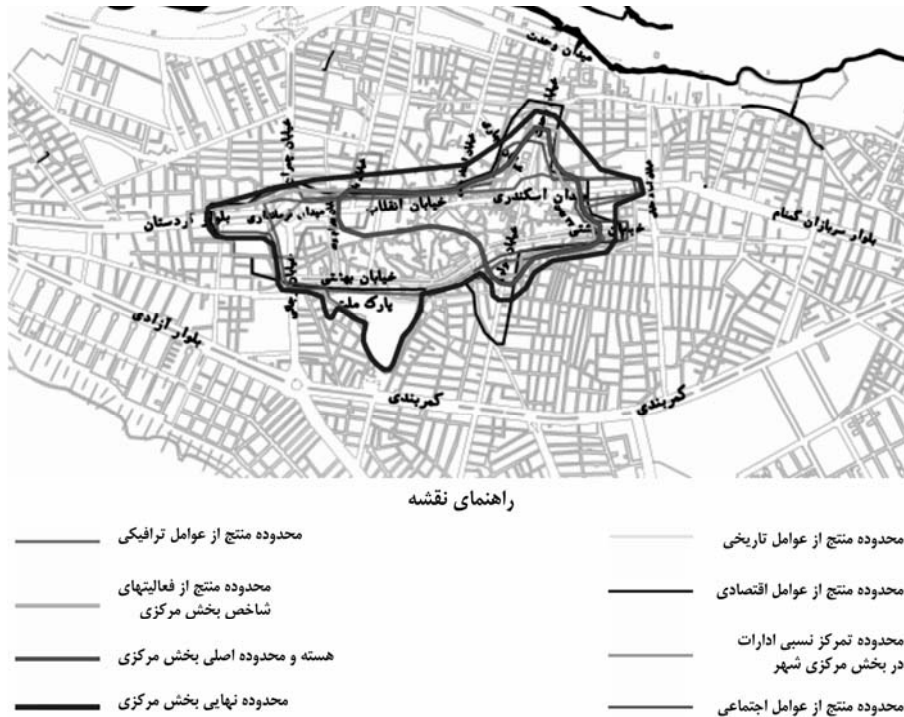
میدان وحدت

خیابان امام

خیابان اقلاب

میدان اسکندری

بلوار کردستان

بلوار سربازان گمنام

خیابان بهشتی

پارک ملت

بلوار آزادی

کمربندی

کمربندی

راهنمای نقشه

محدوده منتج از عوامل ترافیکی

محدوده منتج از فعالیتهای شاخص بخش مرکزی

هسته و محدوده اصلی بخش مرکزی

محدوده نهایی بخش مرکزی

محدوده منتج از عوامل تاریخی

محدوده منتج از عوامل اقتصادی

محدوده تمرکز نسبی ادارات در بخش مرکزی شهر

محدوده منتج از عوامل اجتماعی